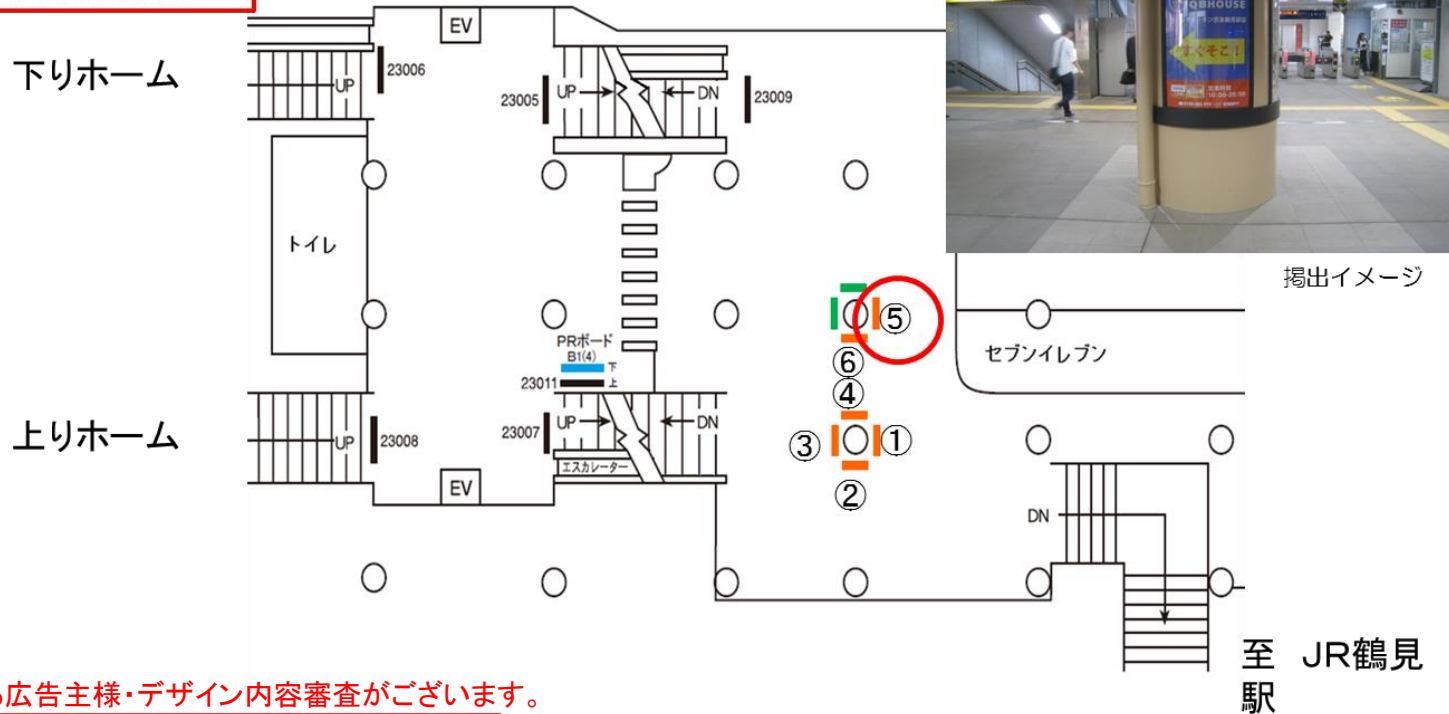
下りホーム

EV

UP 23006

23005 UP DN 23009

トイレ

PRボード
B1(4)
下
23011 上

上りホーム

UP 23008

23007 UP DN

エスカレーター

EV

⑤
⑥
④
③ ① 
②

セブンイレブン

DN

QBHOUSE
すぐそこ!

掲出イメージ

至 JR鶴見駅

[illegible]広告主様・デザイン内容審査がございます。